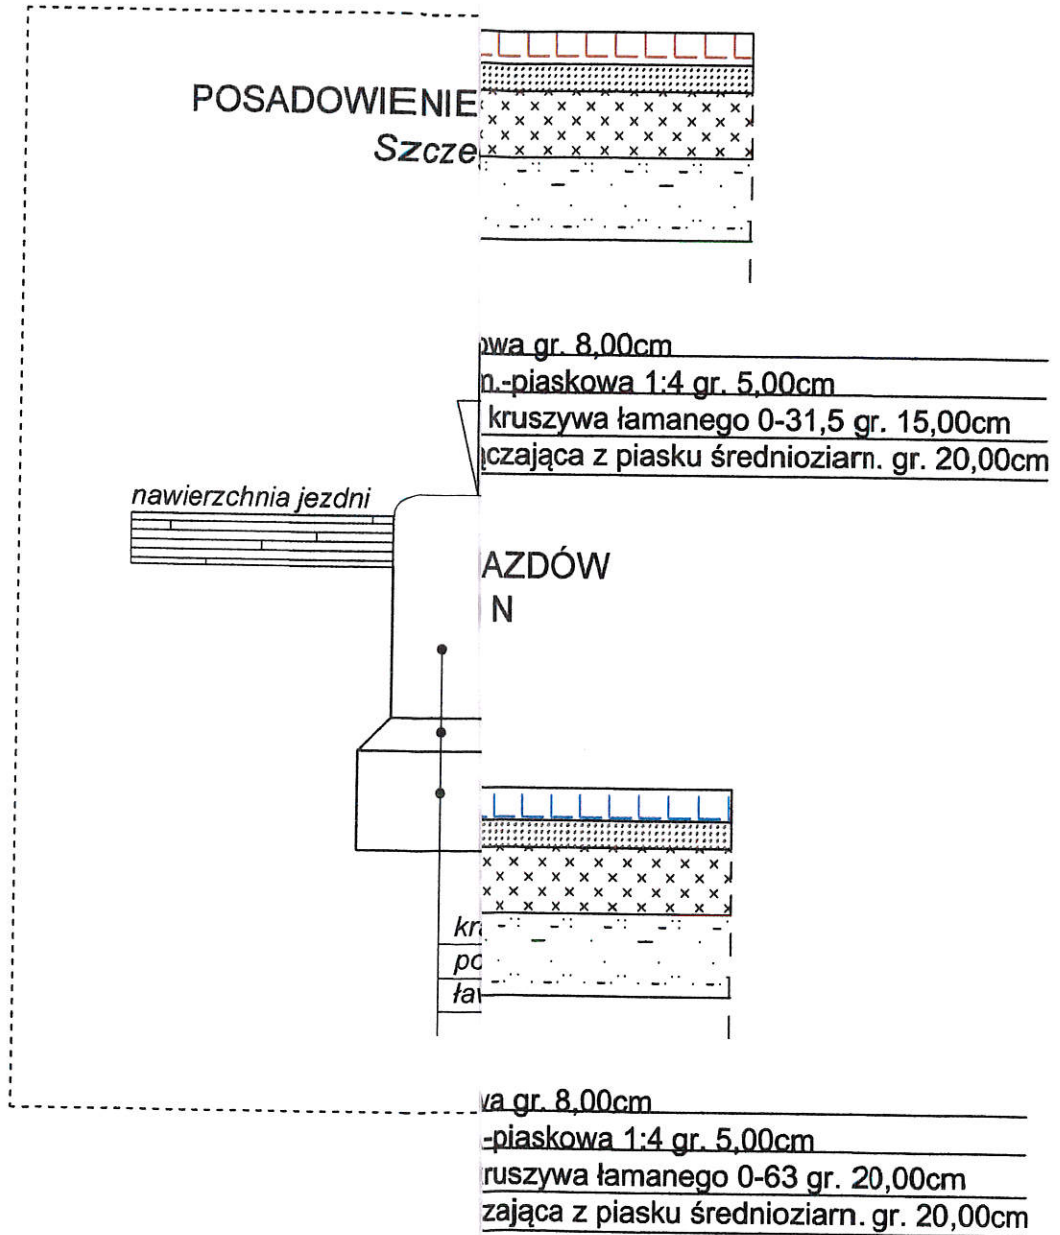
POSADOWIENIE
Szcze

wa gr. 8,00cm
n.-piaskowa 1:4 gr. 5,00cm
kruszywa łamanego 0-31,5 gr. 15,00cm
czająca z piasku średnioziarn. gr. 20,00cm

nawierzchnia jezdni

AZDÓW
N

kr
po
ław

va gr. 8,00cm
-piaskowa 1:4 gr. 5,00cm
ruszywa łamanego 0-63 gr. 20,00cm
zająca z piasku średnioziarn. gr. 20,00cm